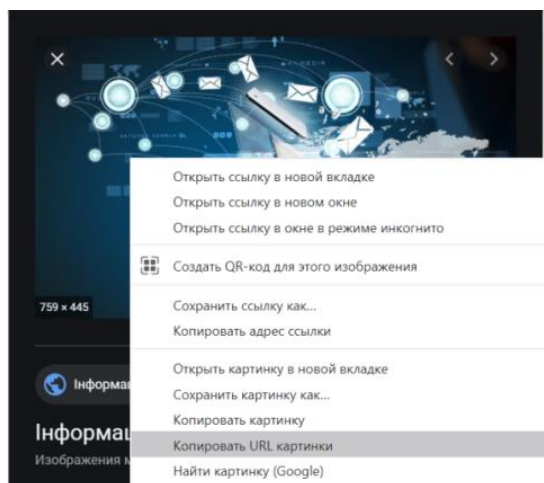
×

759 × 445

Інформа

Інформац

Изображения м

Открыть ссылку в новой вкладке
Открыть ссылку в новом окне
Открыть ссылку в окне в режиме инкогнито

Создать QR-код для этого изображения

Сохранить ссылку как...
Копировать адрес ссылки

Открыть картинку в новой вкладке
Сохранить картинку как...
Копировать картинку
Копировать URL картинки
Найти картинку (Google)